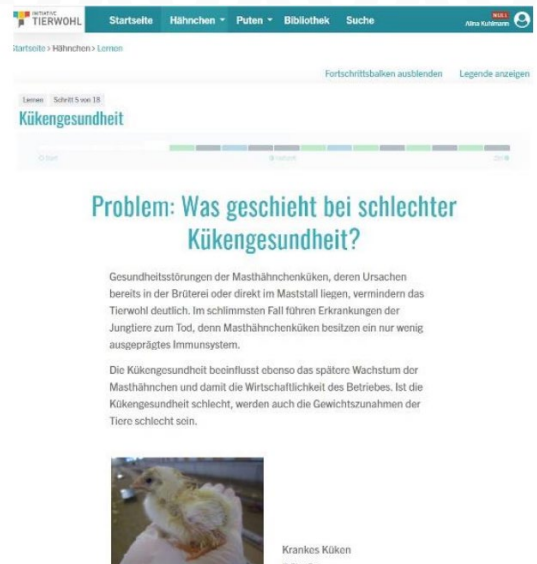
INITIATIVE TIERWOHL

Startseite Hähnchen Puten Bibliothek Suche

Alina Kuhlmann

Startseite > Hähnchen > Lernen

Fortschrittsbalken ausblenden Legende anzeigen

Lernen Schritt 5 von 18

Kükengesundheit

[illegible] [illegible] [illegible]

Problem: Was geschieht bei schlechter Kükengesundheit?

Gesundheitsstörungen der Masthähnchenküken, deren Ursachen bereits in der Brüterei oder direkt im Maststall liegen, vermindern das Tierwohl deutlich. Im schlimmsten Fall führen Erkrankungen der Jungtiere zum Tod, denn Masthähnchenküken besitzen ein nur wenig ausgeprägtes Immunsystem.

Die Kükengesundheit beeinflusst ebenso das spätere Wachstum der Masthähnchen und damit die Wirtschaftlichkeit des Betriebes. Ist die Kükengesundheit schlecht, werden auch die Gewichtszunahmen der Tiere schlecht sein.

Krankes Küken
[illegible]